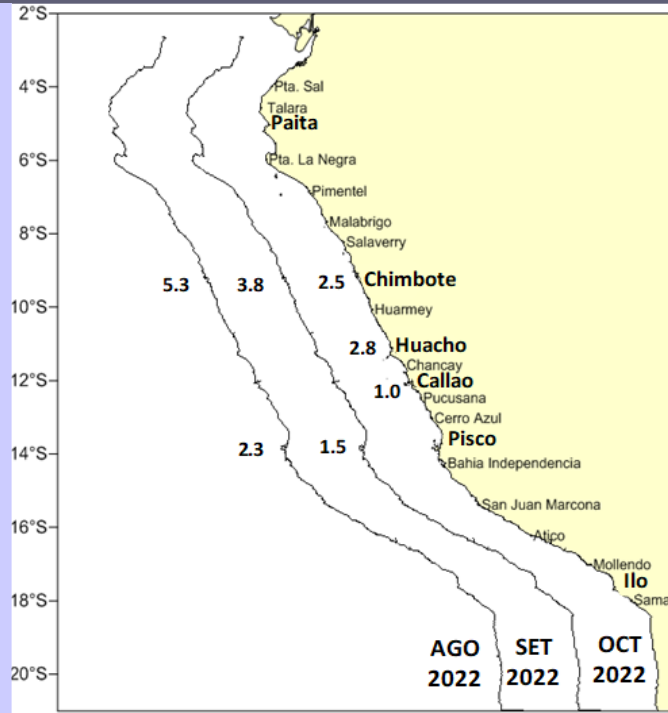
2°S
4°S
6°S
8°S
10°S
12°S
14°S
16°S
18°S
20°S

Pta. Sal
Talara
Paita
Pta. La Negra
Pimentel
Malabrigo
Salaverry
Chimbote
Huarmey
Huacho
Chancay
Callao
Pucusana
Cerro Azul
Pisco
Bahia Independencia
San Juan Marcona
Atico
Mollendo
Ilo
Sama

5.3
3.8
2.5
2.8
1.0
2.3
1.5

AGO 2022
SET 2022
OCT 2022